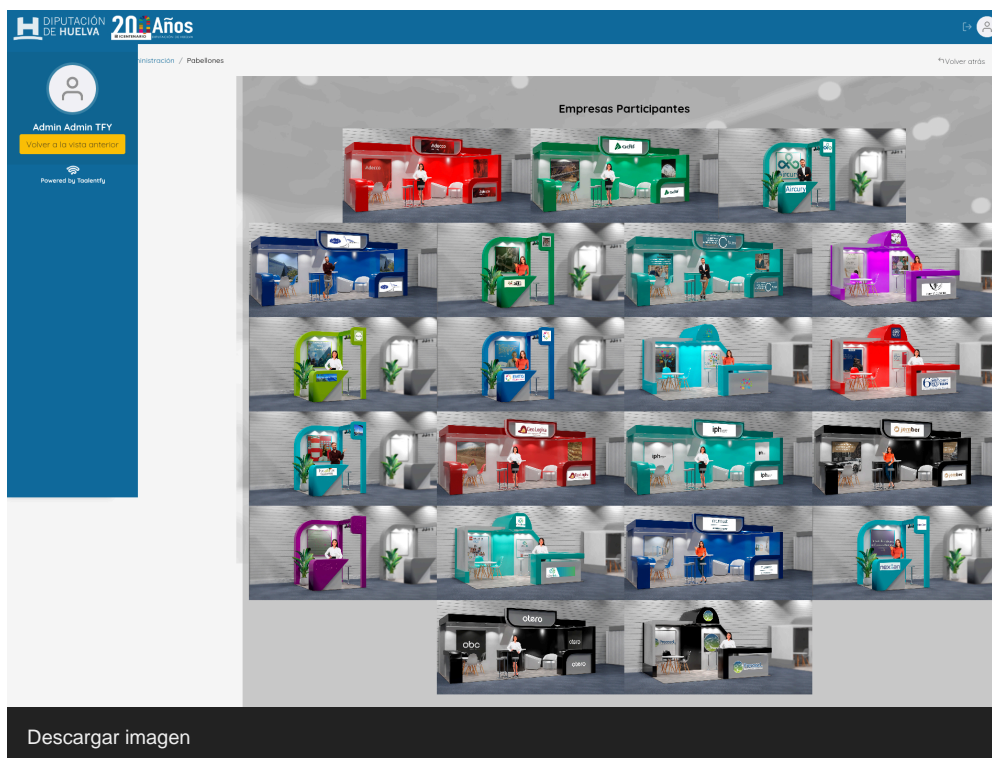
H DIPUTACIÓN DE HUELVA 20 Años BICENTENARIO

Admin Admin TFY
Volver a la vista anterior
Powered by Toolentify

inistración / Pabellones
Volver atrás

Empresas Participantes

Adecco
Adecco
Adecco
Cepsa
Cepsa
Aircury
Aircury
iph
iph
iph
otero
otero
otero
abc

Descargar imagen